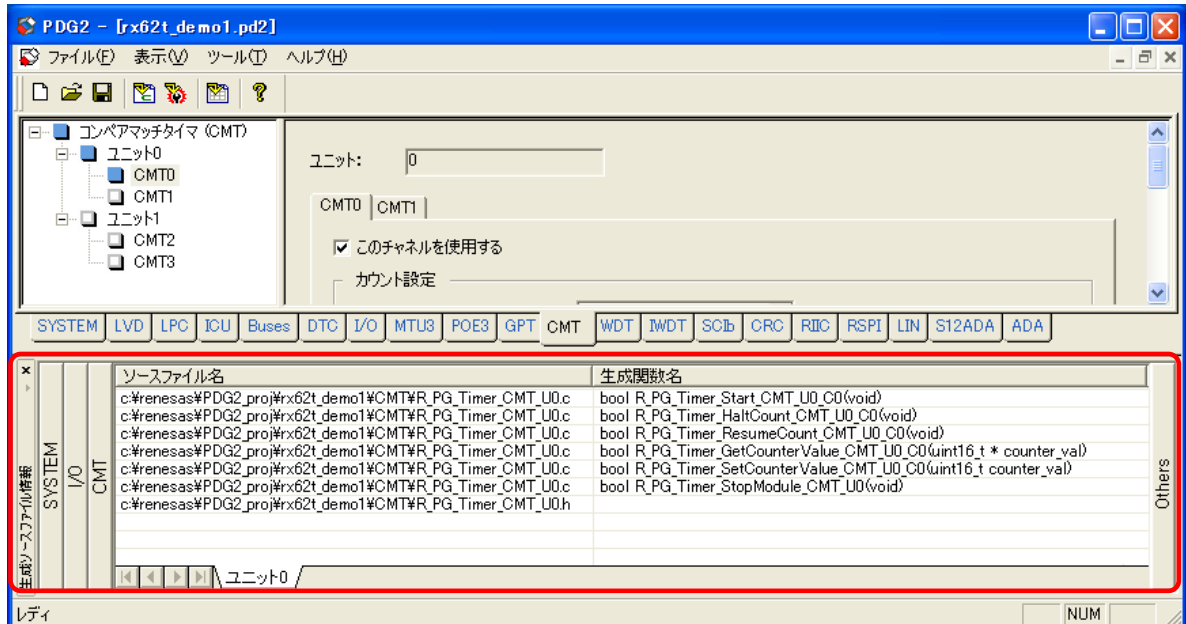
PDG2 - [rx62t_demo1.pd2]

ファイル(F) 表示(V) ツール(T) ヘルプ(H)

コンペアマッチタイマ (CMT)
ユニット0
CMT0
CMT1
ユニット1
CMT2
CMT3

ユニット: 0

CMT0 CMT1

☑ このチャネルを使用する

カウント設定

SYSTEM LVD LPC ICU Buses DTC I/O MTU3 POE3 GPT CMT WDT IWDT SCIb CRC RIIC RSPI LIN S12ADA ADA

生成ソースファイル情報 SYSTEM I/O CMT

| ソースファイル名 | 生成関数名 |
|---|---|
| c:¥renesas¥PDG2_proj¥rx62t_demo1¥CMT¥R_PG_Timer_CMT_U0.c | bool R_PG_Timer_Start_CMT_U0_C0(void) |
| c:¥renesas¥PDG2_proj¥rx62t_demo1¥CMT¥R_PG_Timer_CMT_U0.c | bool R_PG_Timer_HaltCount_CMT_U0_C0(void) |
| c:¥renesas¥PDG2_proj¥rx62t_demo1¥CMT¥R_PG_Timer_CMT_U0.c | bool R_PG_Timer_ResumeCount_CMT_U0_C0(void) |
| c:¥renesas¥PDG2_proj¥rx62t_demo1¥CMT¥R_PG_Timer_CMT_U0.c | bool R_PG_Timer_GetCounterValue_CMT_U0_C0(uint16_t * counter_val) |
| c:¥renesas¥PDG2_proj¥rx62t_demo1¥CMT¥R_PG_Timer_CMT_U0.c | bool R_PG_Timer_SetCounterValue_CMT_U0_C0(uint16_t counter_val) |
| c:¥renesas¥PDG2_proj¥rx62t_demo1¥CMT¥R_PG_Timer_CMT_U0.c | bool R_PG_Timer_StopModule_CMT_U0(void) |
| c:¥renesas¥PDG2_proj¥rx62t_demo1¥CMT¥R_PG_Timer_CMT_U0.h | |

ユニット0

Others

レディ

NUM